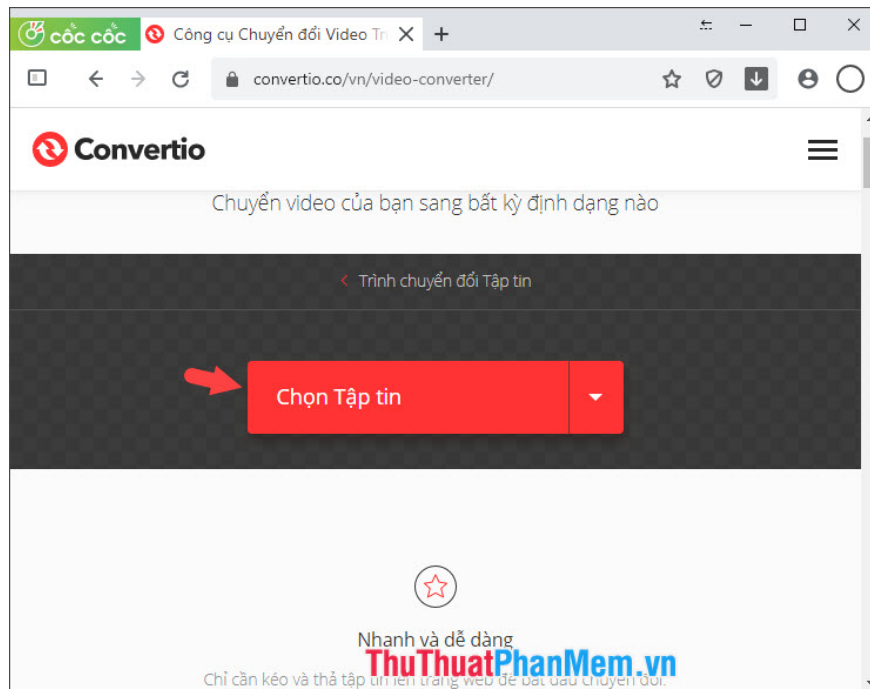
cốc cốc

Công cụ Chuyển đổi Video Tr

convertio.co/vn/video-converter/

Convertio

Chuyển video của bạn sang bất kỳ định dạng nào

Trình chuyển đổi Tập tin

Chọn Tập tin

Nhanh và dễ dàng

Chỉ cần kéo và thả tập tin lên trang web để bắt đầu chuyển đổi.

ThuThuatPhanMem.vn